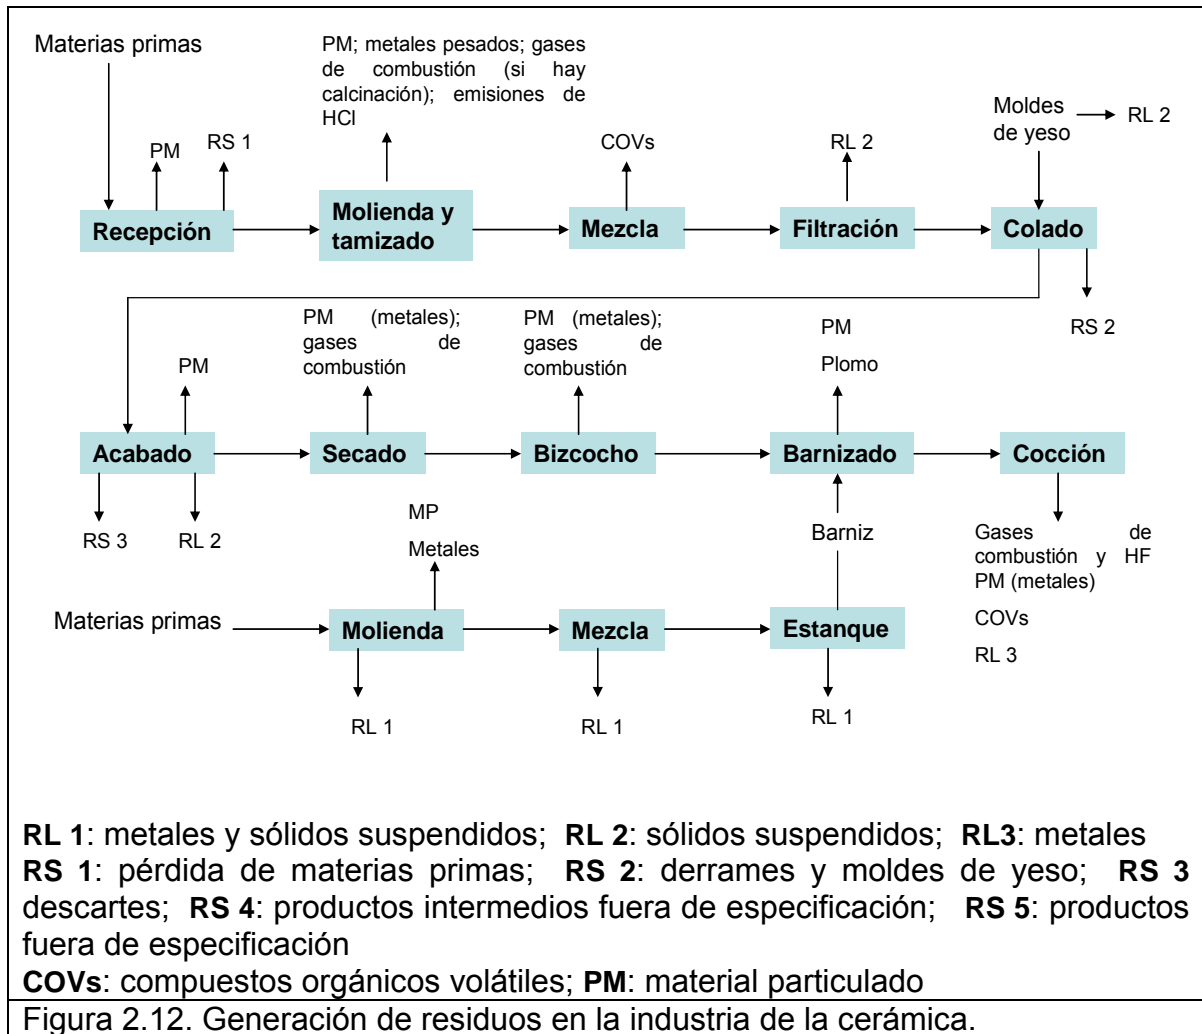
Materias primas

PM

RS 1

Recepción

PM; metales pesados; gases de combustión (si hay calcinación); emisiones de HCl

Molienda y tamizado

COVs

Mezcla

RL 2

Filtración

Moldes de yeso

RL 2

Colado

RS 2

PM

Acabado

RS 3

RL 2

PM (metales); gases de combustión

Secado

PM (metales); gases de combustión

Bizcocho

PM

Plomo

Barnizado

Barniz

Cocción

Gases de combustión y HF PM (metales)

COVs

RL 3

Materias primas

MP

Metales

Molienda

RL 1

Mezcla

RL 1

Estanque

RL 1

**RL 1**: metales y sólidos suspendidos; **RL 2**: sólidos suspendidos; **RL3**: metales
**RS 1**: pérdida de materias primas; **RS 2**: derrames y moldes de yeso; **RS 3** descartes; **RS 4**: productos intermedios fuera de especificación; **RS 5**: productos fuera de especificación
**COVs**: compuestos orgánicos volátiles; **PM**: material particulado

Figura 2.12. Generación de residuos en la industria de la cerámica.